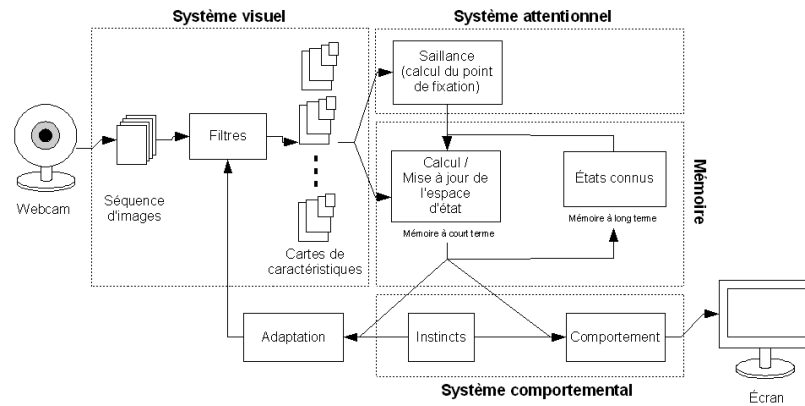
Système visuel

Système attentionnel

Saillance (calcul du point de fixation)

Webcam

Séquence d'images

Filtres

Cartes de caractéristiques

Calcul / Mise à jour de l'espace d'état

Mémoire à court terme

États connus

Mémoire à long terme

Mémoire

Adaptation

Instincts

Comportement

Système comportemental

Écran